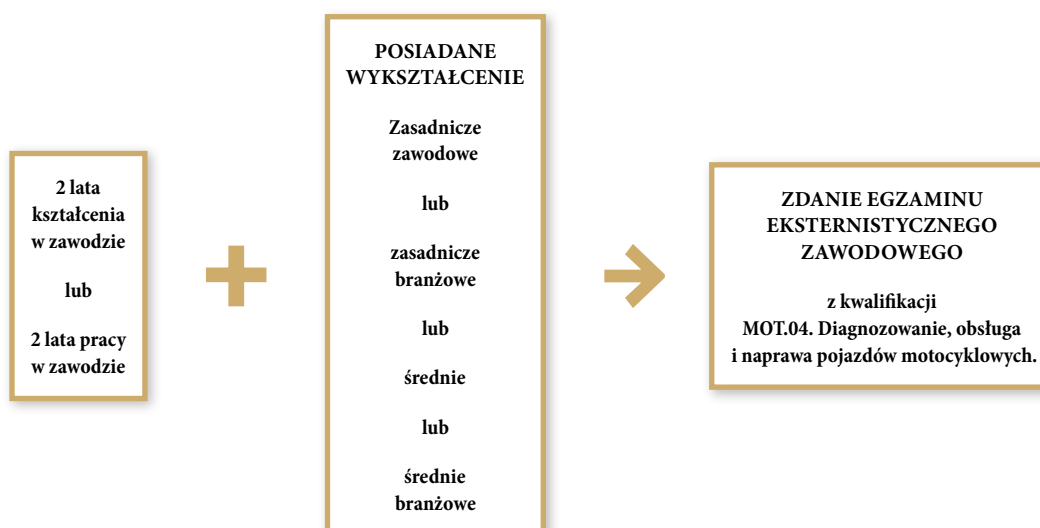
2 lata kształcenia w zawodzie

lub

2 lata pracy w zawodzie

POSIADANE WYKSZTAŁCENIE

Zasadnicze zawodowe

lub

zasadnicze branżowe

lub

średnie

lub

średnie branżowe

ZDANIE EGZAMINU EKSTERNISTYCZNEGO ZAWODOWEGO

z kwalifikacji MOT.04. Diagnozowanie, obsługa i naprawa pojazdów motocyklowych.